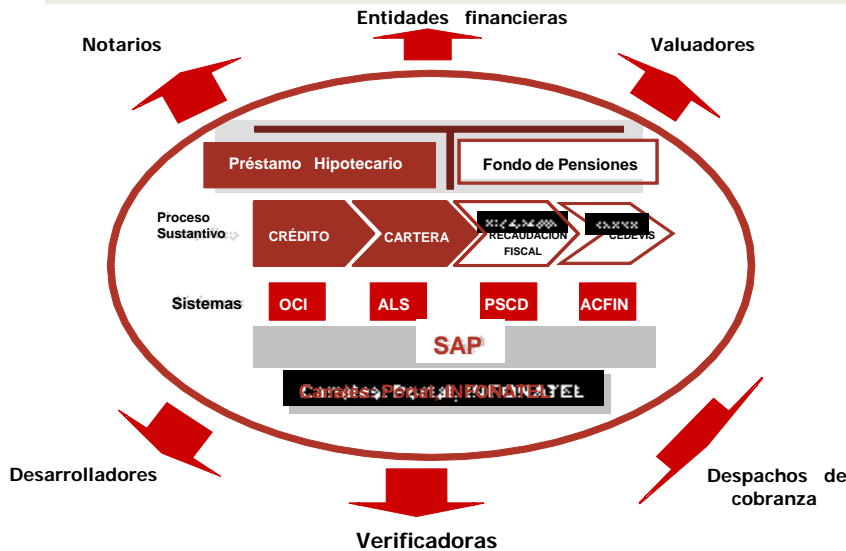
Entidades financieras

Notarios

Valuadores

Préstamo Hipotecario

Fondo de Pensiones

Proceso Sustantivo

CRÉDITO

CARTERA

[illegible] RECAUDACIÓN FISCAL

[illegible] CEDEVIS

Sistemas

OCI

ALS

PSCD

ACFIN

SAP

Canales: Portal, INFONATEL

Desarrolladores

Despachos de cobranza

Verificadoras